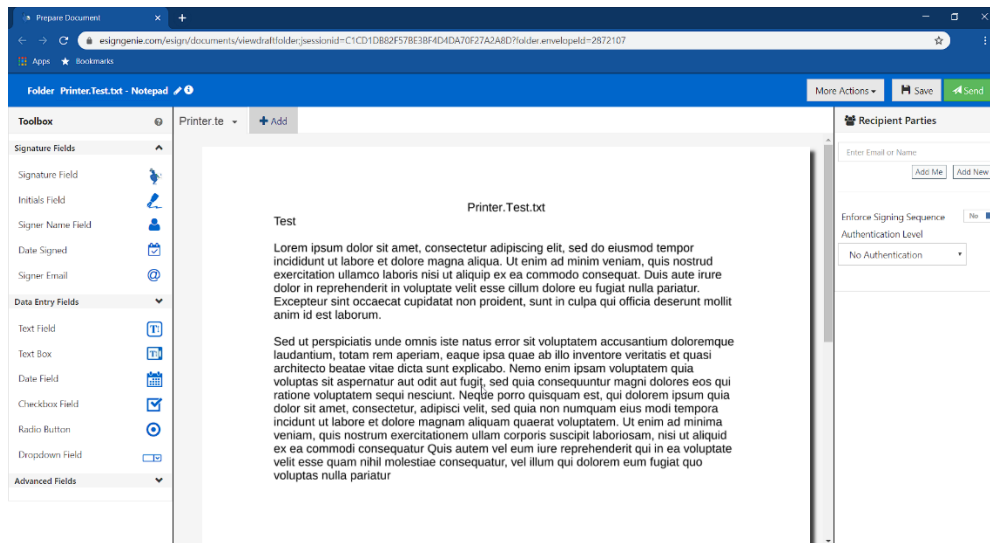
Prepare Document ×

esigngenie.com/esign/documents/viewdraftfolder;jsessionid=C1CD1DB82F57BE3BF4D4DA70F27A2A8D?folder.envelopeId=2872107

Apps Bookmarks

Folder Printer.Test.txt - Notepad

More Actions Save Send

Toolbox

Signature Fields

Signature Field

Initials Field

Signer Name Field

Date Signed

Signer Email

Data Entry Fields

Text Field

Text Box

Date Field

Checkbox Field

Radio Button

Dropdown Field

Advanced Fields

Printer.te Add

Printer.Test.txt

Test

Lorem ipsum dolor sit amet, consectetur adipiscing elit, sed do eiusmod tempor incididunt ut labore et dolore magna aliqua. Ut enim ad minim veniam, quis nostrud exercitation ullamco laboris nisi ut aliquip ex ea commodo consequat. Duis aute irure dolor in reprehenderit in voluptate velit esse cillum dolore eu fugiat nulla pariatur. Excepteur sint occaecat cupidatat non proident, sunt in culpa qui officia deserunt mollit anim id est laborum.

Sed ut perspiciatis unde omnis iste natus error sit voluptatem accusantium doloremque laudantium, totam rem aperiam, eaque ipsa quae ab illo inventore veritatis et quasi architecto beatae vitae dicta sunt explicabo. Nemo enim ipsam voluptatem quia voluptas sit aspernatur aut odit aut fugit, sed quia consequuntur magni dolores eos qui ratione voluptatem sequi nesciunt. Neque porro quisquam est, qui dolorem ipsum quia dolor sit amet, consectetur, adipisci velit, sed quia non numquam eius modi tempora incidunt ut labore et dolore magnam aliquam quaerat voluptatem. Ut enim ad minima veniam, quis nostrum exercitationem ullam corporis suscipit laboriosam, nisi ut aliquid ex ea commodi consequatur Quis autem vel eum iure reprehenderit qui in ea voluptate velit esse quam nihil molestiae consequatur, vel illum qui dolorem eum fugiat quo voluptas nulla pariatur

Recipient Parties

Enter Email or Name

Add Me Add New

Enforce Signing Sequence No

Authentication Level

No Authentication